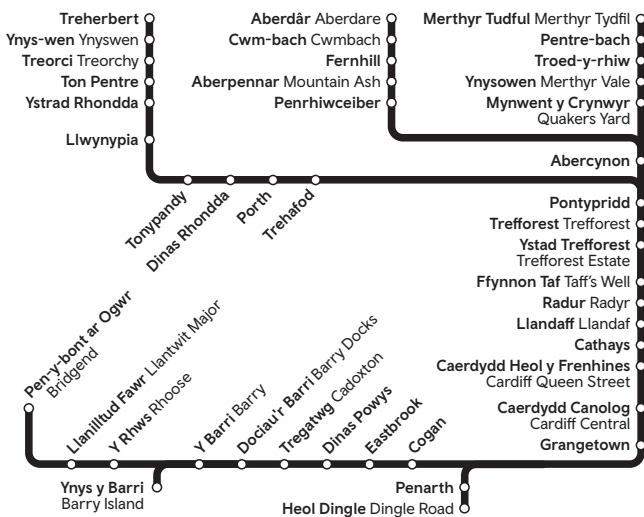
Treherbert
Ynys-wen Ynyswen
Treorci Treorchy
Ton Pentre
Ystrad Rhondda
Llwynypia

Aberdâr Aberdare
Cwm-bach Cwmbach
Fernhill
Aberpennar Mountain Ash
Penrhiwceiber

Merthyr Tudful Merthyr Tydfil
Pentre-bach
Troed-y-rhiw
Ynysowen Merthyr Vale
Mynwent y Crynwyr Quakers Yard

Abercynon

Tonypandy
Dinas Rhondda
Porth
Trehafod

Pontypridd
Trefforest Treforest
Ystad Trefforest Treforest Estate
Ffynnon Taf Taff's Well
Radur Radyr
Llandaff Llandaf
Cathays
Caerdydd Heol y Frenhines Cardiff Queen Street
Caerdydd Canolog Cardiff Central
Grangetown

Pen-y-bont ar Ogwr Bridgend
Llanilltud Fawr Llantwit Major
Y Rhws Rhoose
Y Barri Barry
Dociau'r Barri Barry Docks
Tregatwg Cadoxton
Dinas Powys
Eastbrook
Cogan

Ynys y Barri Barry Island
Penarth
Heol Dingle Dingle Road